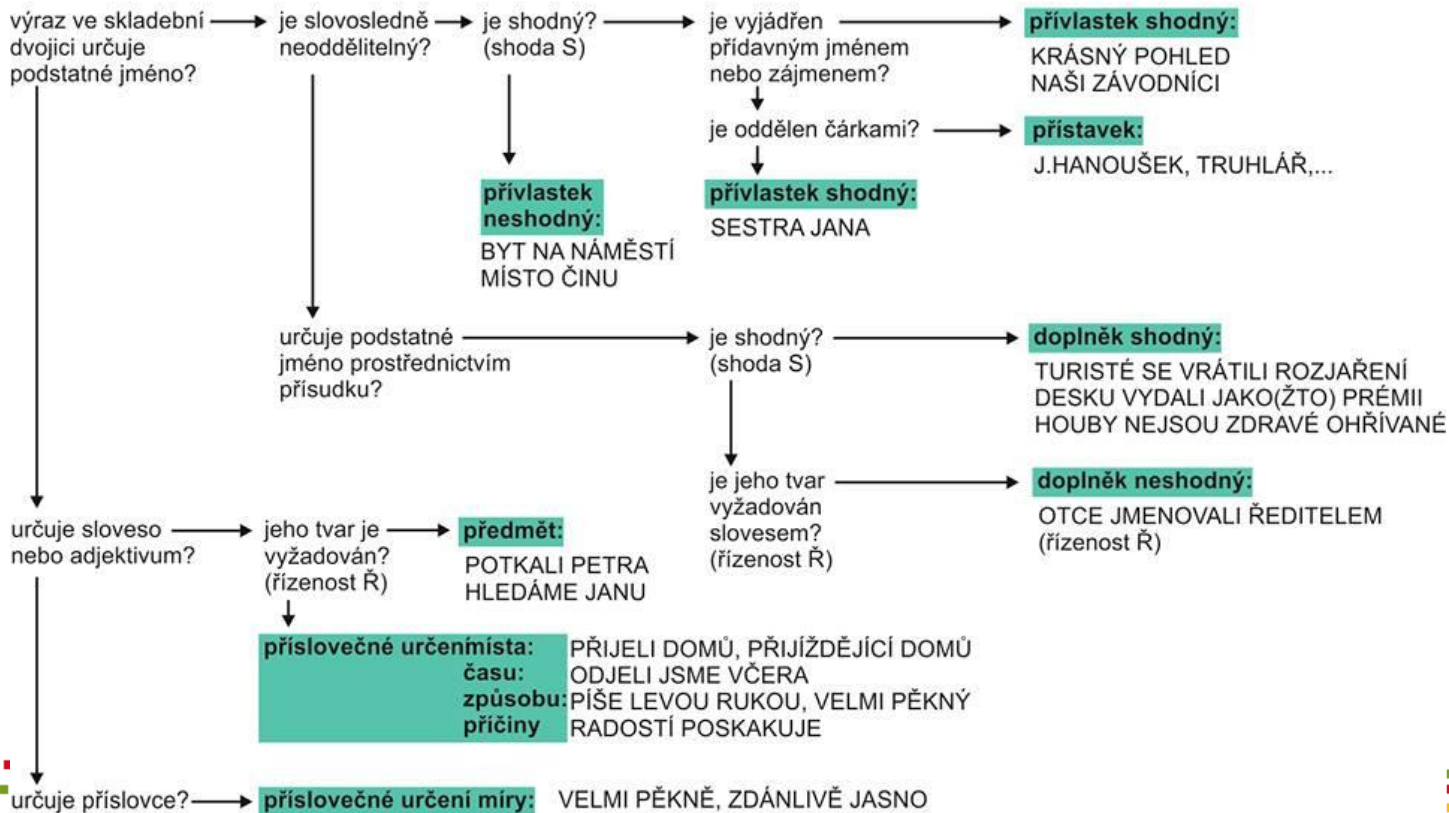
výraz ve skladební dvojici určuje podstatné jméno?

je slovosledně neoddělitelný?

je shodný? (shoda S)

je vyjádřen přídavným jménem nebo zájmenem?

přívlastek shodný:
KRÁSNÝ POHLED
NAŠI ZÁVODNÍCI

je oddělen čárkami?

přístavek:
J.HANOUŠEK, TRUHLÁŘ,...

přívlastek neshodný:
BYT NA NÁMĚSTÍ
MÍSTO ČINU

přívlastek shodný:
SESTRA JANA

určuje podstatné jméno prostřednictvím přísudku?

je shodný? (shoda S)

doplněk shodný:
TURISTÉ SE VRÁTILI ROZJAŘENÍ
DESKU VYDALI JAKO(ŽTO) PRÉMII
HOUBY NEJSOU ZDRAVÉ OHŘÍVANÉ

je jeho tvar vyžadován slovesem? (řízenost Ř)

doplněk neshodný:
OTCE JMENOVALI ŘEDITELEM
(řízenost Ř)

určuje sloveso nebo adjektivum?

jeho tvar je vyžadován? (řízenost Ř)

předmět:
POTKALI PETRA
HLEDÁME JANU

příslovečné určení místa: PŘIJELI DOMŮ, PŘIJÍŽDĚJÍCÍ DOMŮ
času: ODJELI JSME VČERA
způsobu: PÍŠE LEVOU RUKOU, VELMI PĚKNÝ
příčiny RADOSTÍ POSKAKUJE

určuje příslovce?

příslovečné určení míry: VELMI PĚKNĚ, ZDÁNLIVĚ JASNO